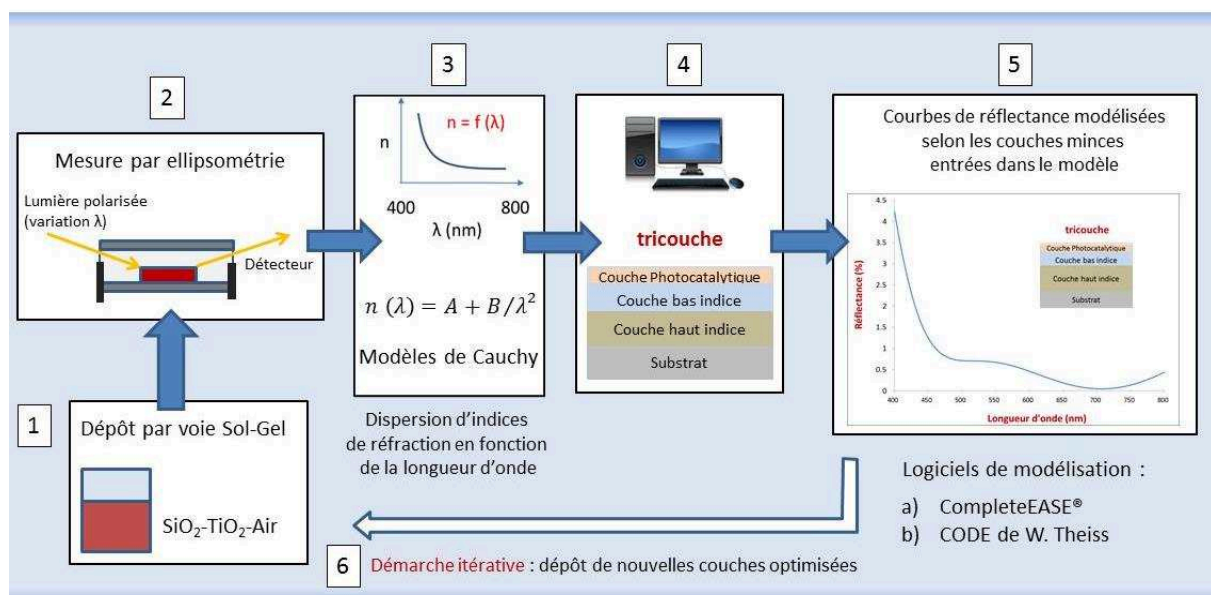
2

Mesure par ellipsométrie

Lumière polarisée (variation λ)

Détecteur

1

Dépôt par voie Sol-Gel

$SiO_2$-$TiO_2$-Air

3

n

n = f (λ)

400

800

λ (nm)

$n\ (\lambda) = A + B/\lambda^2$

Modèles de Cauchy

Dispersion d'indices de réfraction en fonction de la longueur d'onde

4

tricouche

Couche Photocatalytique

Couche bas indice

Couche haut indice

Substrat

5

Courbes de réflectance modélisées selon les couches minces entrées dans le modèle

tricouche

Couche Photocatalytique

Couche bas indice

Couche haut indice

Substrat

Réflectance (%)

4.5

4

3.5

3

2.5

2

1.5

1

0.5

0

400

450

500

550

600

650

700

750

800

Longueur d'onde (nm)

Logiciels de modélisation :

a) CompleteEASE®

b) CODE de W. Theiss

6 Démarche itérative : dépôt de nouvelles couches optimisées